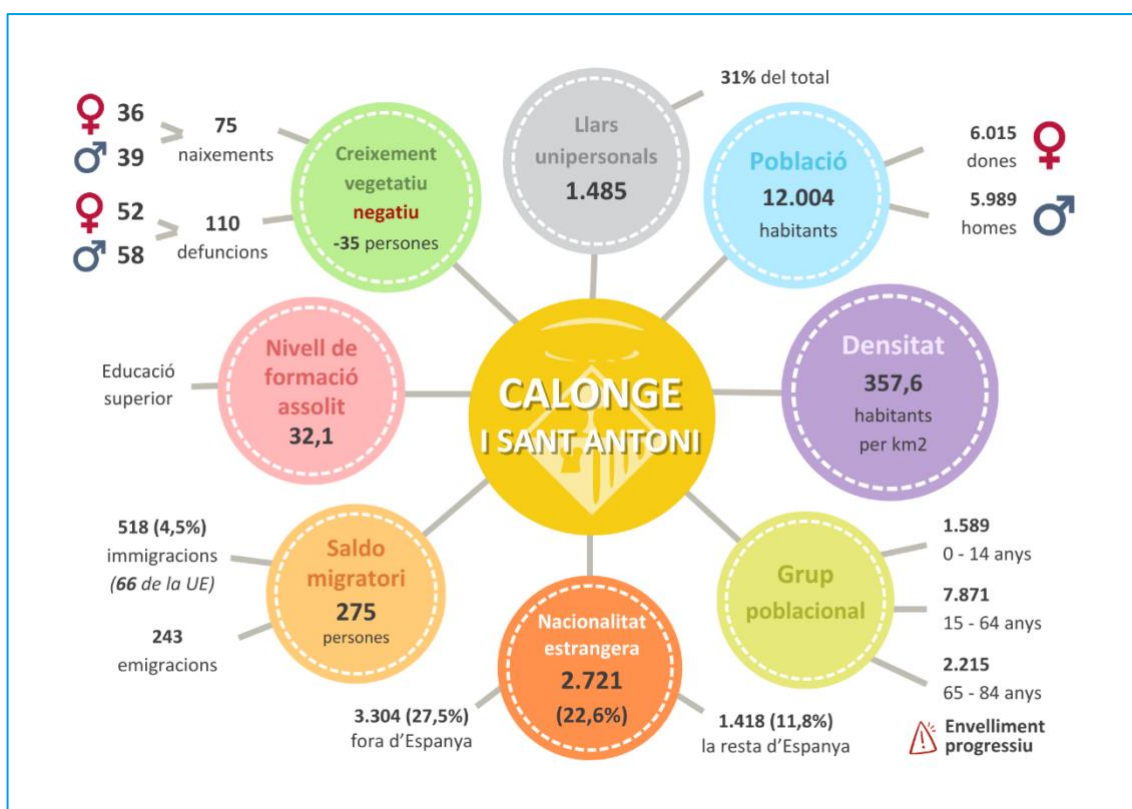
♀ 36
♂ 39
75
naixements

♀ 52
♂ 58
110
defuncions

Creixement vegetatiu negatiu -35 persones

31% del total

Llars unipersonals 1.485

Població 12.004 habitants

6.015 dones ♀

5.989 homes ♂

Educació superior

Nivell de formació assolit 32,1

CALONGE I SANT ANTONI

Densitat 357,6 habitants per km2

518 (4,5%) immigracions (*66* de la UE)

243 emigracions

Saldo migratori 275 persones

Nacionalitat estrangera 2.721 (22,6%)

3.304 (27,5%) fora d'Espanya

1.418 (11,8%) la resta d'Espanya

Grup poblacional

1.589
0 - 14 anys

7.871
15 - 64 anys

2.215
65 - 84 anys

Envelliment progressiu